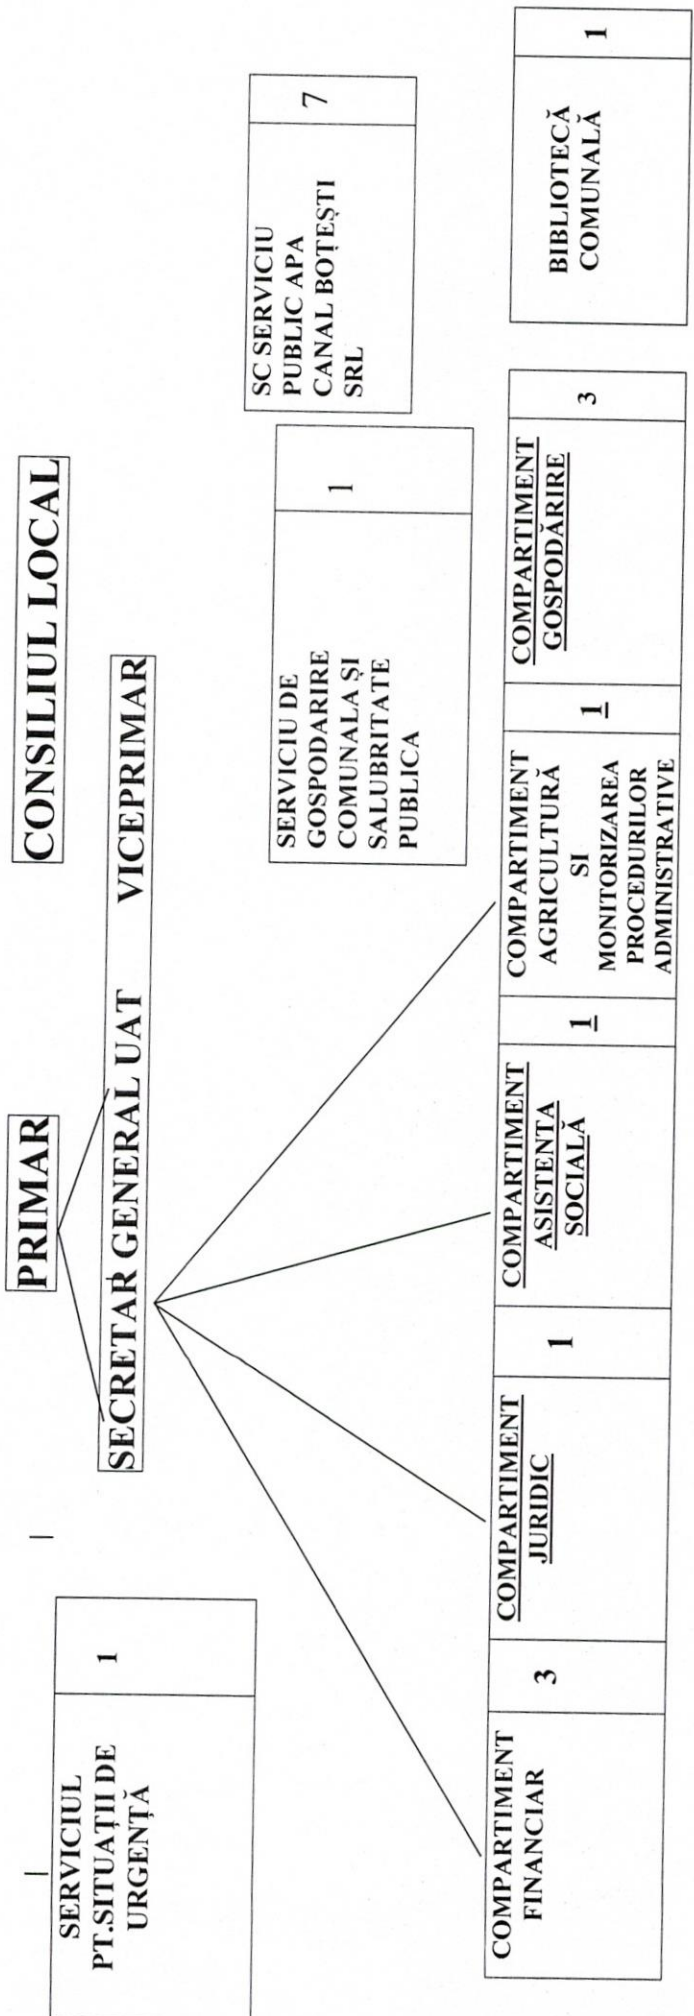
CONSILIUL LOCAL

PRIMAR

SECRETAR GENERAL UAT

VICEPRIMAR

SERVICIUL PT.SITUAȚII DE URGENȚĂ 1

SERVICIU DE GOSPODARIRE COMUNALA ȘI SALUBRITATE PUBLICA 1

SC SERVICIU PUBLIC APA CANAL BOȚEȘTI SRL 7

BIBLIOTECĂ COMUNALĂ 1

COMPARTIMENT FINANCIAR 3

COMPARTIMENT JURIDIC 1

COMPARTIMENT ASISTENTA SOCIALĂ 1

COMPARTIMENT AGRICULTURĂ SI MONITORIZAREA PROCEDURILOR ADMINISTRATIVE 1

COMPARTIMENT GOSPODĂRIRE 3